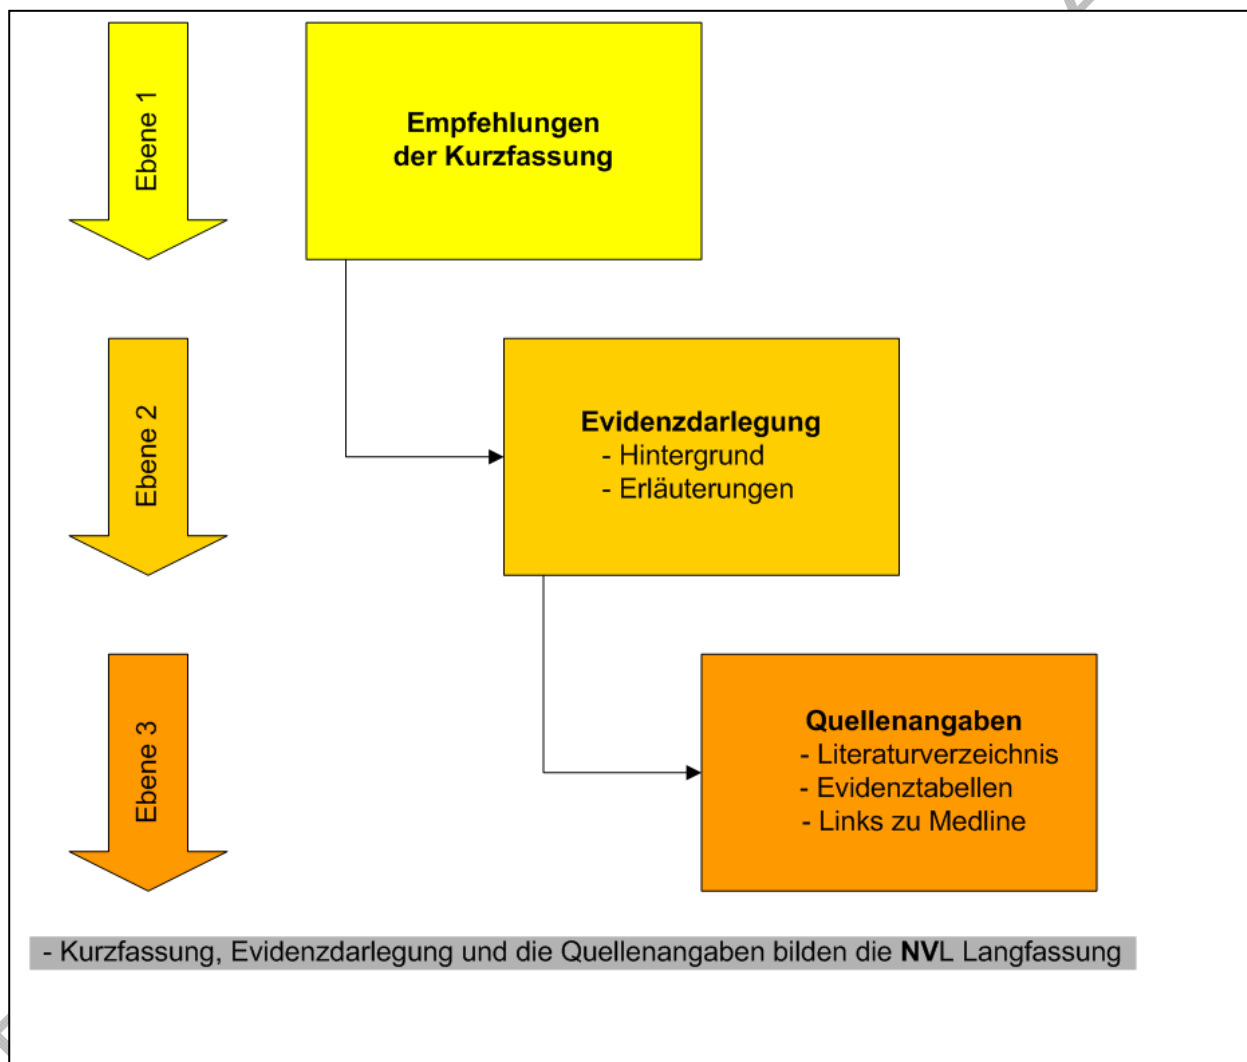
Ebene 1

Empfehlungen der Kurzfassung

Ebene 2

Evidenzdarlegung
- Hintergrund
- Erläuterungen

Ebene 3

Quellenangaben
- Literaturverzeichnis
- Evidenztabellen
- Links zu Medline

- Kurzfassung, Evidenzdarlegung und die Quellenangaben bilden die NVL Langfassung